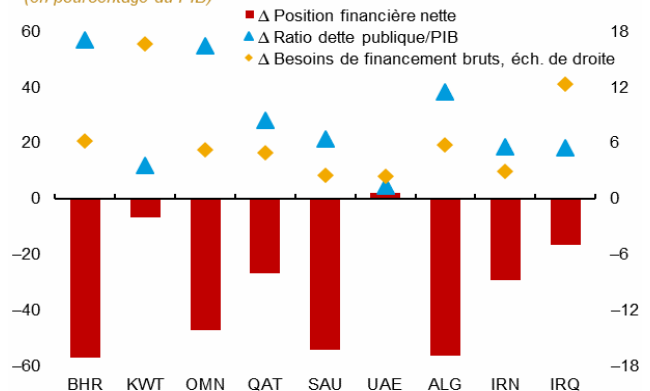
(en pourcentage du PIB)

Δ Position financière nette
Δ Ratio dette publique/PIB
Δ Besoins de financement bruts, éch. de droite

60
40
20
0
–20
–40
–60

18
12
6
0
–6
–12
–18

BHR KWT OMN QAT SAU UAE ALG IRN IRQ